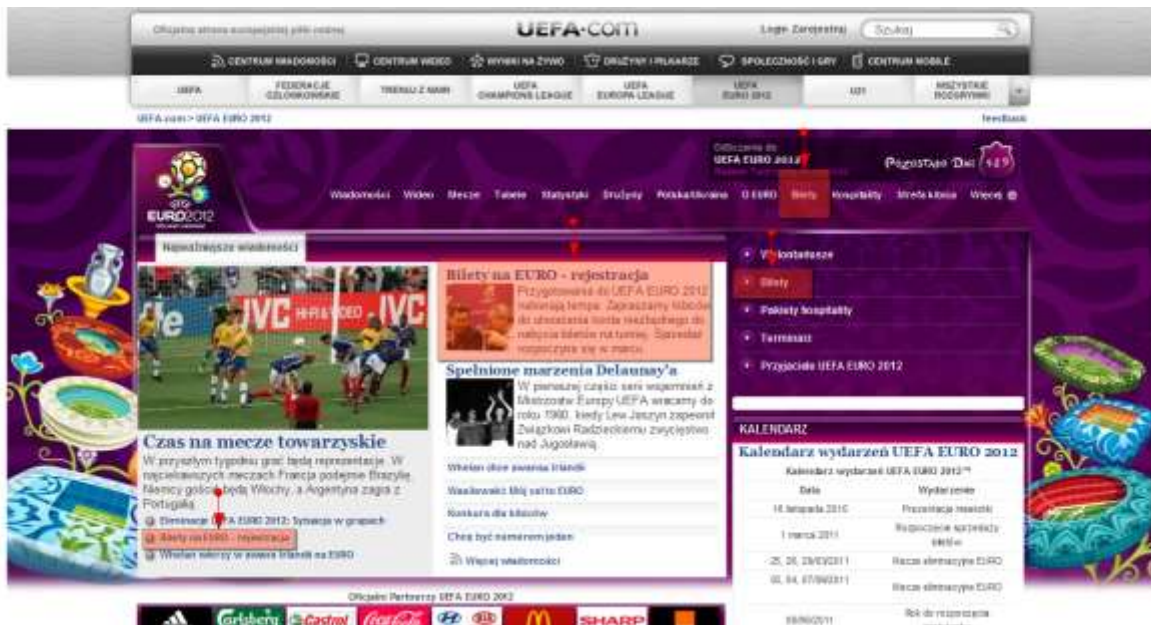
Oficjalna strona europejskiej piłki nożnej UEFA.com Login Zarejestruj Szukaj

CENTRUM WIADOMOŚCI CENTRUM WIDEO WYNIKI NA ŻYWO DRUŻYNY I PIŁKARZE SPOŁECZNOŚĆ I GRY CENTRUM MOBILE

UEFA FEDERACJE CZŁONKOWSKIE TRENUJ Z NAMI UEFA CHAMPIONS LEAGUE UEFA EUROPA LEAGUE UEFA EURO 2012 U21 WSZYSTKIE ROZGRYWKI

UEFA.com > UEFA EURO 2012 feedback

Odliczanie do UEFA EURO 2012 Pozostało Dni 549

EURO2012

Wiadomości Wideo Mecze Tabele Statystyki Drużyny Polska/Ukraina O EURO Bilety Hospitality Strefa kibica Więcej

Najnowsze wiadomości

Bilety na EURO - rejestracja
Przygotowania do UEFA EURO 2012 nabierają tempa. Zapraszamy kibiców do utworzenia konta niezbędnego do nabycia biletów na turniej. Sprzedaż rozpocznie się w marcu.

Spełnione marzenia Delaunay'a
W pierwszej części serii wspomnień z Mistrzostw Europy UEFA wracamy do roku 1960, kiedy Lew Jaszyn zapewnił Związkowi Radzieckiemu zwycięstwo nad Jugosławią.

Czas na mecze towarzyskie
W przyszłym tygodniu grać będą reprezentacje. W najciekawszych meczach Francja podejmie Brazylię, Niemcy goszczą będą Włochy, a Argentyna zagra z Portugalią.

Eliminacje UEFA EURO 2012: Sytuacja w grupach
Bilety na EURO - rejestracja
Whelan sileczy w zwaną Irlandii na EURO

Whelan chce awansu Irlandii
Wasilewski: Mój sen to EURO
Konkurs dla kibiców
Chcę być numerem jeden
Więcej wiadomości

Wiadomości
Bilety
Pakiety hospitality
Terminarz
Przyjaciele UEFA EURO 2012

KALENDARZ
Kalendarz wydarzeń UEFA EURO 2012
Kalendarz wydarzeń UEFA EURO 2012™

| Data | Wydarzenie |
|---|---|
| 16 listopada 2010 | Prezentacja maskotki |
| 1 marca 2011 | Rozpoczęcie sprzedaży biletów |
| 25, 26, 29/03/2011 | Mecze eliminacyjne EURO |
| 03, 04, 07/06/2011 | Mecze eliminacyjne EURO |
| 08/06/2011 | Rok do rozpoczęcia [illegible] |

Oficjalni Partnerzy UEFA EURO 2012
Carlsberg Castrol Coca-Cola SHARP